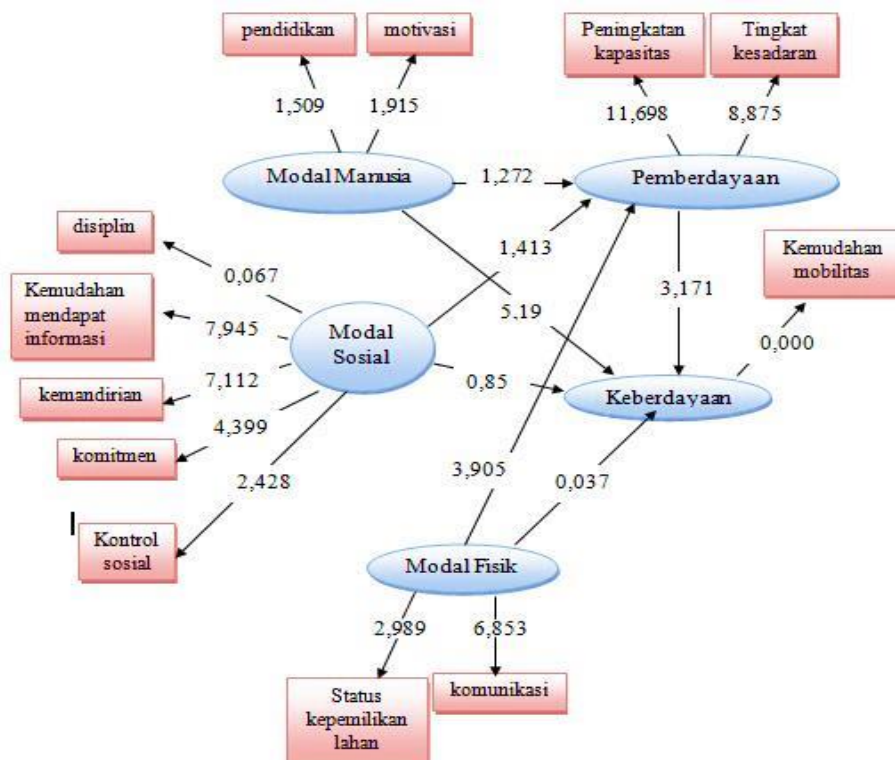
pendidikan

motivasi

Peningkatan kapasitas

Tingkat kesadaran

1,509

1,915

11,698

8,875

Modal Manusia

1,272

Pemberdayaan

disiplin

1,413

Kemudahan mobilitas

0,067

Kemudahan mendapat informasi

7,945

Modal Sosial

5,19

3,171

0,000

kemandirian

7,112

0,85

Keberdayaan

4,399

komitmen

2,428

3,905

0,037

Kontrol sosial

Modal Fisik

2,989

6,853

Status kepemilikan lahan

komunikasi